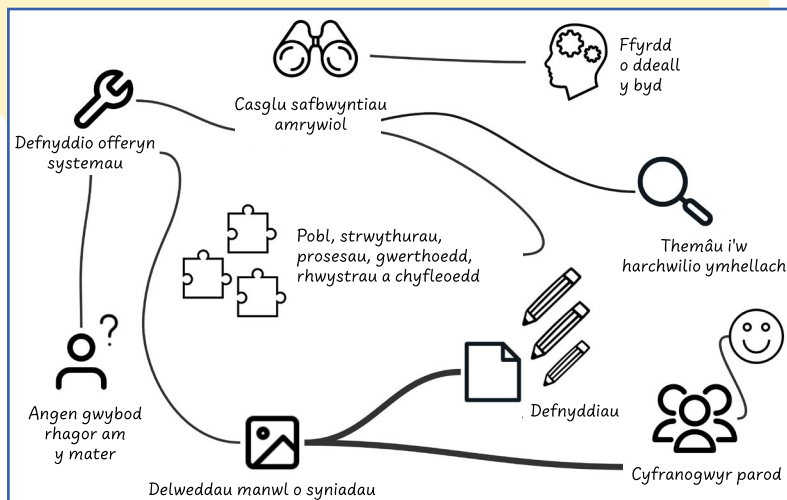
Ffyrdd o ddeall y byd

Casglu safbwyntiau amrywiol

Defnyddio offeryn systemau

Themâu i'w harchwilio ymhellach

Pobl, strwythurau, prosesau, gwerthoedd, rhwystrau a chyfleoedd

?

Angen gwybod rhagor am y mater

Defnyddiau

Cyfranogwyr parod

Delweddau manwl o syniadau